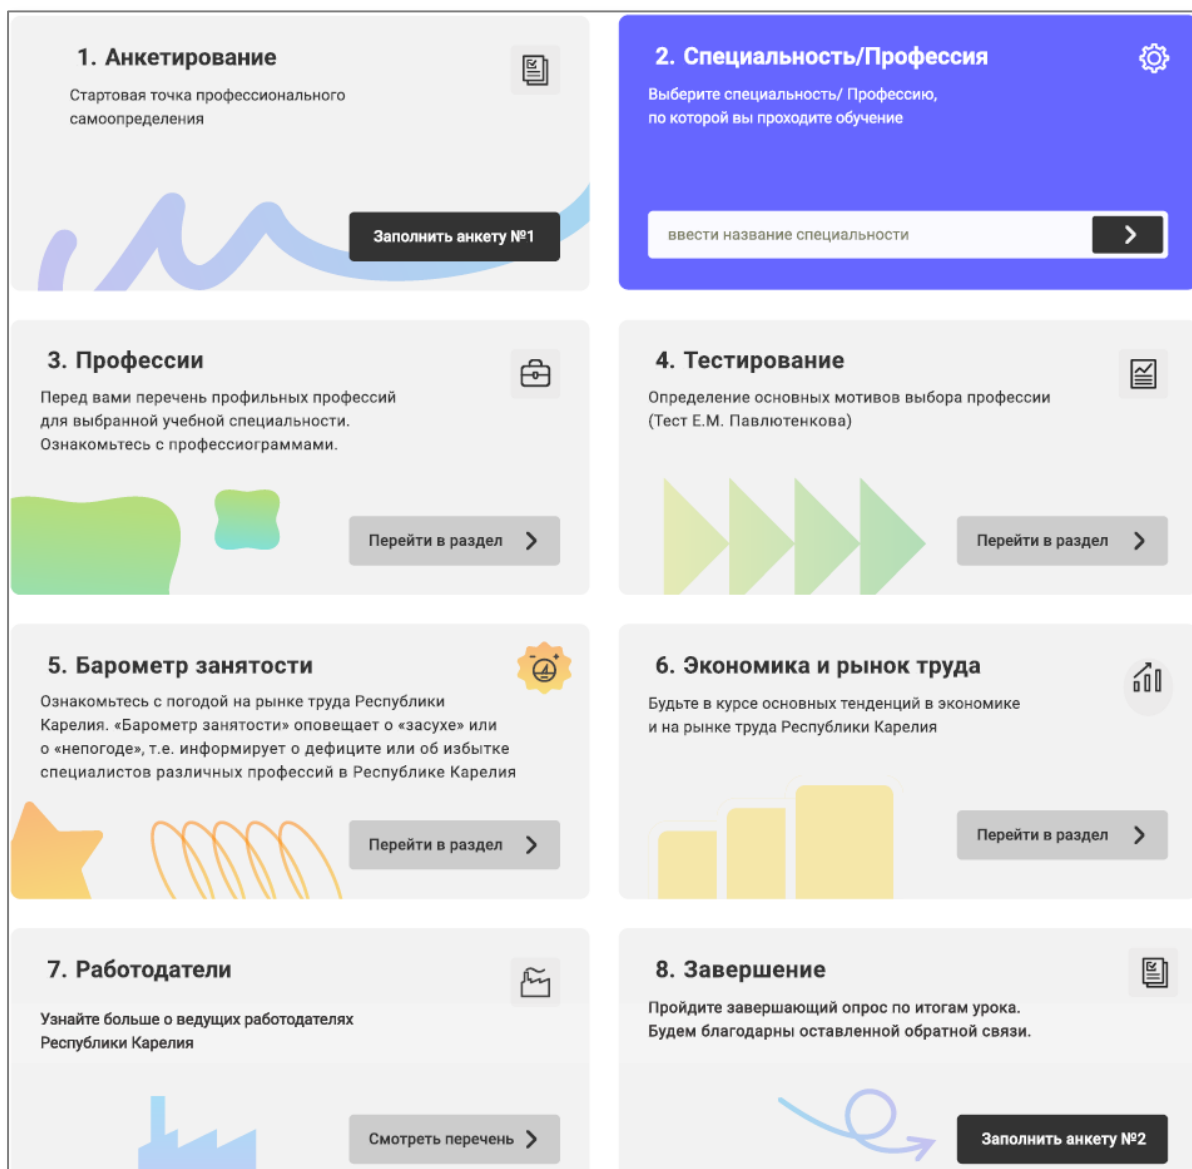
1. Анкетирование

Стартовая точка профессионального самоопределения

Заполнить анкету №1

2. Специальность/Профессия

Выберите специальность/ Профессию, по которой вы проходите обучение

ввести название специальности

3. Профессии

Перед вами перечень профильных профессий для выбранной учебной специальности. Ознакомьтесь с профессиограммами.

Перейти в раздел

4. Тестирование

Определение основных мотивов выбора профессии (Тест Е.М. Павлютенкова)

Перейти в раздел

5. Барометр занятости

Ознакомьтесь с погодой на рынке труда Республики Карелия. «Барометр занятости» оповещает о «засухе» или о «непогоде», т.е. информирует о дефиците или об избытке специалистов различных профессий в Республике Карелия

Перейти в раздел

6. Экономика и рынок труда

Будьте в курсе основных тенденций в экономике и на рынке труда Республики Карелия

Перейти в раздел

7. Работодатели

Узнайте больше о ведущих работодателях Республики Карелия

Смотреть перечень

8. Завершение

Пройдите завершающий опрос по итогам урока. Будем благодарны оставленной обратной связи.

Заполнить анкету №2